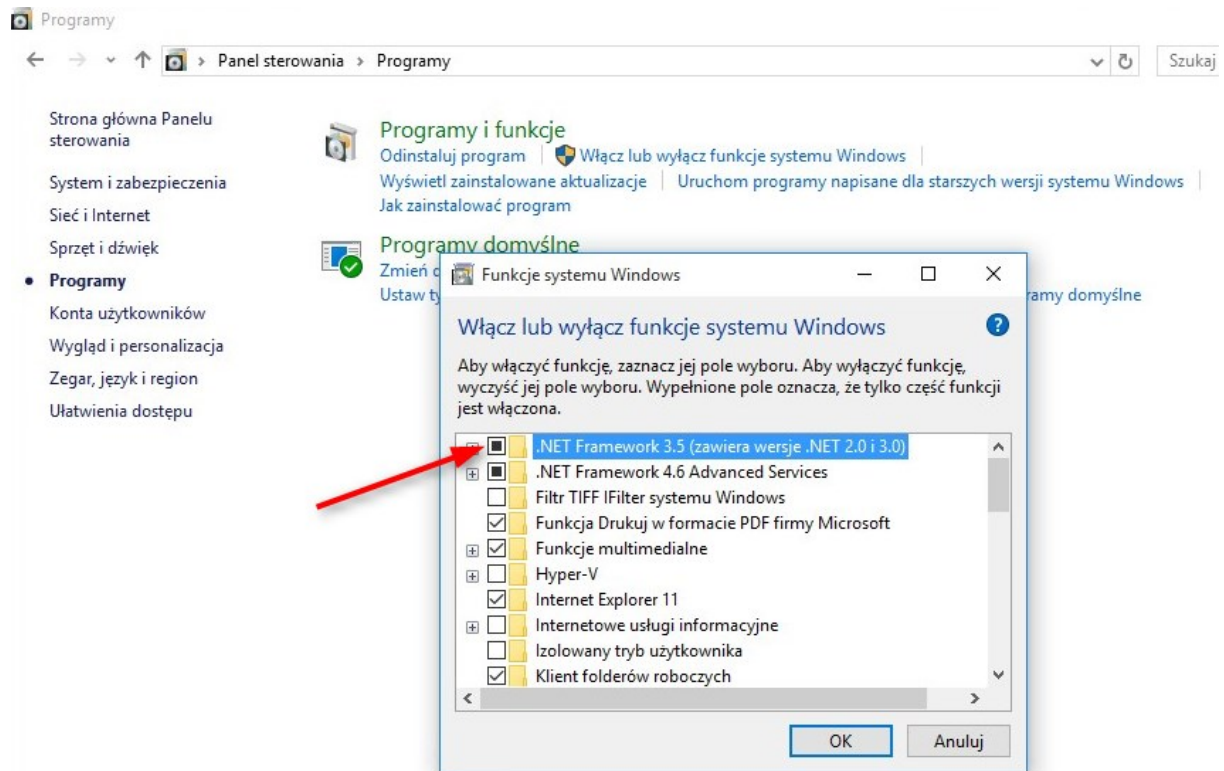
Programy

Panel sterowania › Programy

Szukaj

Strona główna Panelu sterowania

System i zabezpieczenia

Sieć i Internet

Sprzęt i dźwięk

Programy

Konta użytkowników

Wygląd i personalizacja

Zegar, język i region

Ułatwienia dostępu

Programy i funkcje

Odinstaluj program | Włącz lub wyłącz funkcje systemu Windows |

Wyświetl zainstalowane aktualizacje | Uruchom programy napisane dla starszych wersji systemu Windows |

Jak zainstalować program

Programy domyślne

Zmień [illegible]

Ustaw ty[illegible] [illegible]ramy domyślne

Funkcje systemu Windows

Włącz lub wyłącz funkcje systemu Windows

Aby włączyć funkcję, zaznacz jej pole wyboru. Aby wyłączyć funkcję, wyczyść jej pole wyboru. Wypełnione pole oznacza, że tylko część funkcji jest włączona.

.NET Framework 3.5 (zawiera wersje .NET 2.0 i 3.0)

.NET Framework 4.6 Advanced Services

Filtr TIFF IFilter systemu Windows

Funkcja Drukuj w formacie PDF firmy Microsoft

Funkcje multimedialne

Hyper-V

Internet Explorer 11

Internetowe usługi informacyjne

Izolowany tryb użytkownika

Klient folderów roboczych

OK

Anuluj